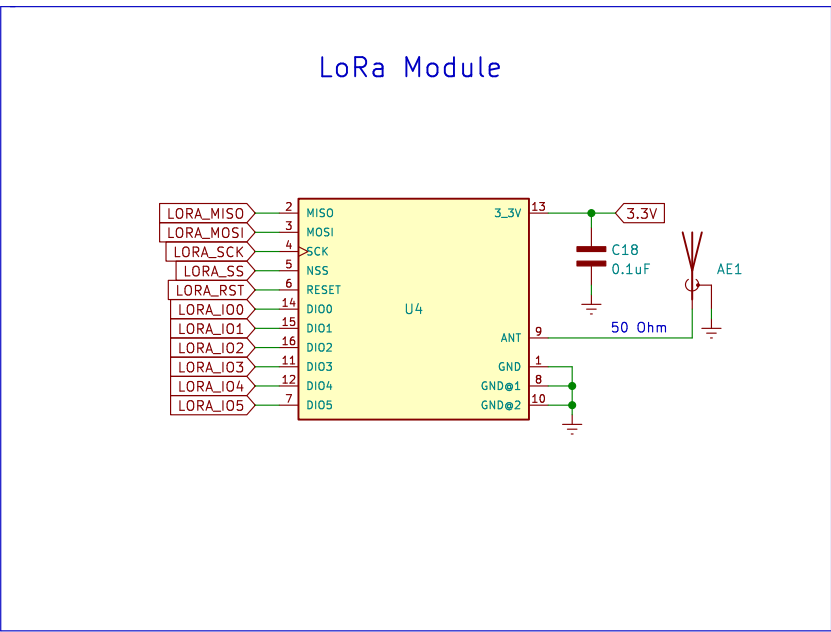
LoRa Module

LORA_MISO 2 MISO
LORA_MOSI 3 MOSI
LORA_SCK 4 SCK
LORA_SS 5 NSS
LORA_RST 6 RESET
LORA_IO0 14 DIO0
LORA_IO1 15 DIO1
LORA_IO2 16 DIO2
LORA_IO3 11 DIO3
LORA_IO4 12 DIO4
LORA_IO5 7 DIO5

U4

3_3V 13
ANT 9
GND 1
GND@1 8
GND@2 10

3.3V
C18
0.1uF
AE1
50 Ohm